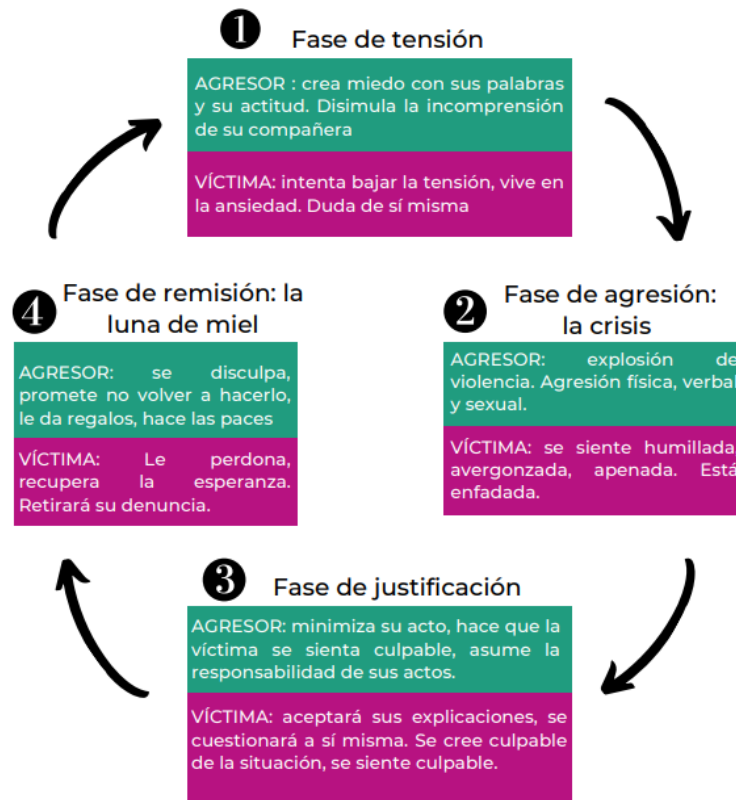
1 Fase de tensión

AGRESOR : crea miedo con sus palabras y su actitud. Disimula la incomprensión de su compañera

VÍCTIMA: intenta bajar la tensión, vive en la ansiedad. Duda de sí misma

2 Fase de agresión: la crisis

AGRESOR: explosión de violencia. Agresión física, verbal y sexual.

VÍCTIMA: se siente humillada, avergonzada, apenada. Está enfadada.

3 Fase de justificación

AGRESOR: minimiza su acto, hace que la víctima se sienta culpable, asume la responsabilidad de sus actos.

VÍCTIMA: aceptará sus explicaciones, se cuestionará a sí misma. Se cree culpable de la situación, se siente culpable.

4 Fase de remisión: la luna de miel

AGRESOR: se disculpa, promete no volver a hacerlo, le da regalos, hace las paces

VÍCTIMA: Le perdona, recupera la esperanza. Retirará su denuncia.